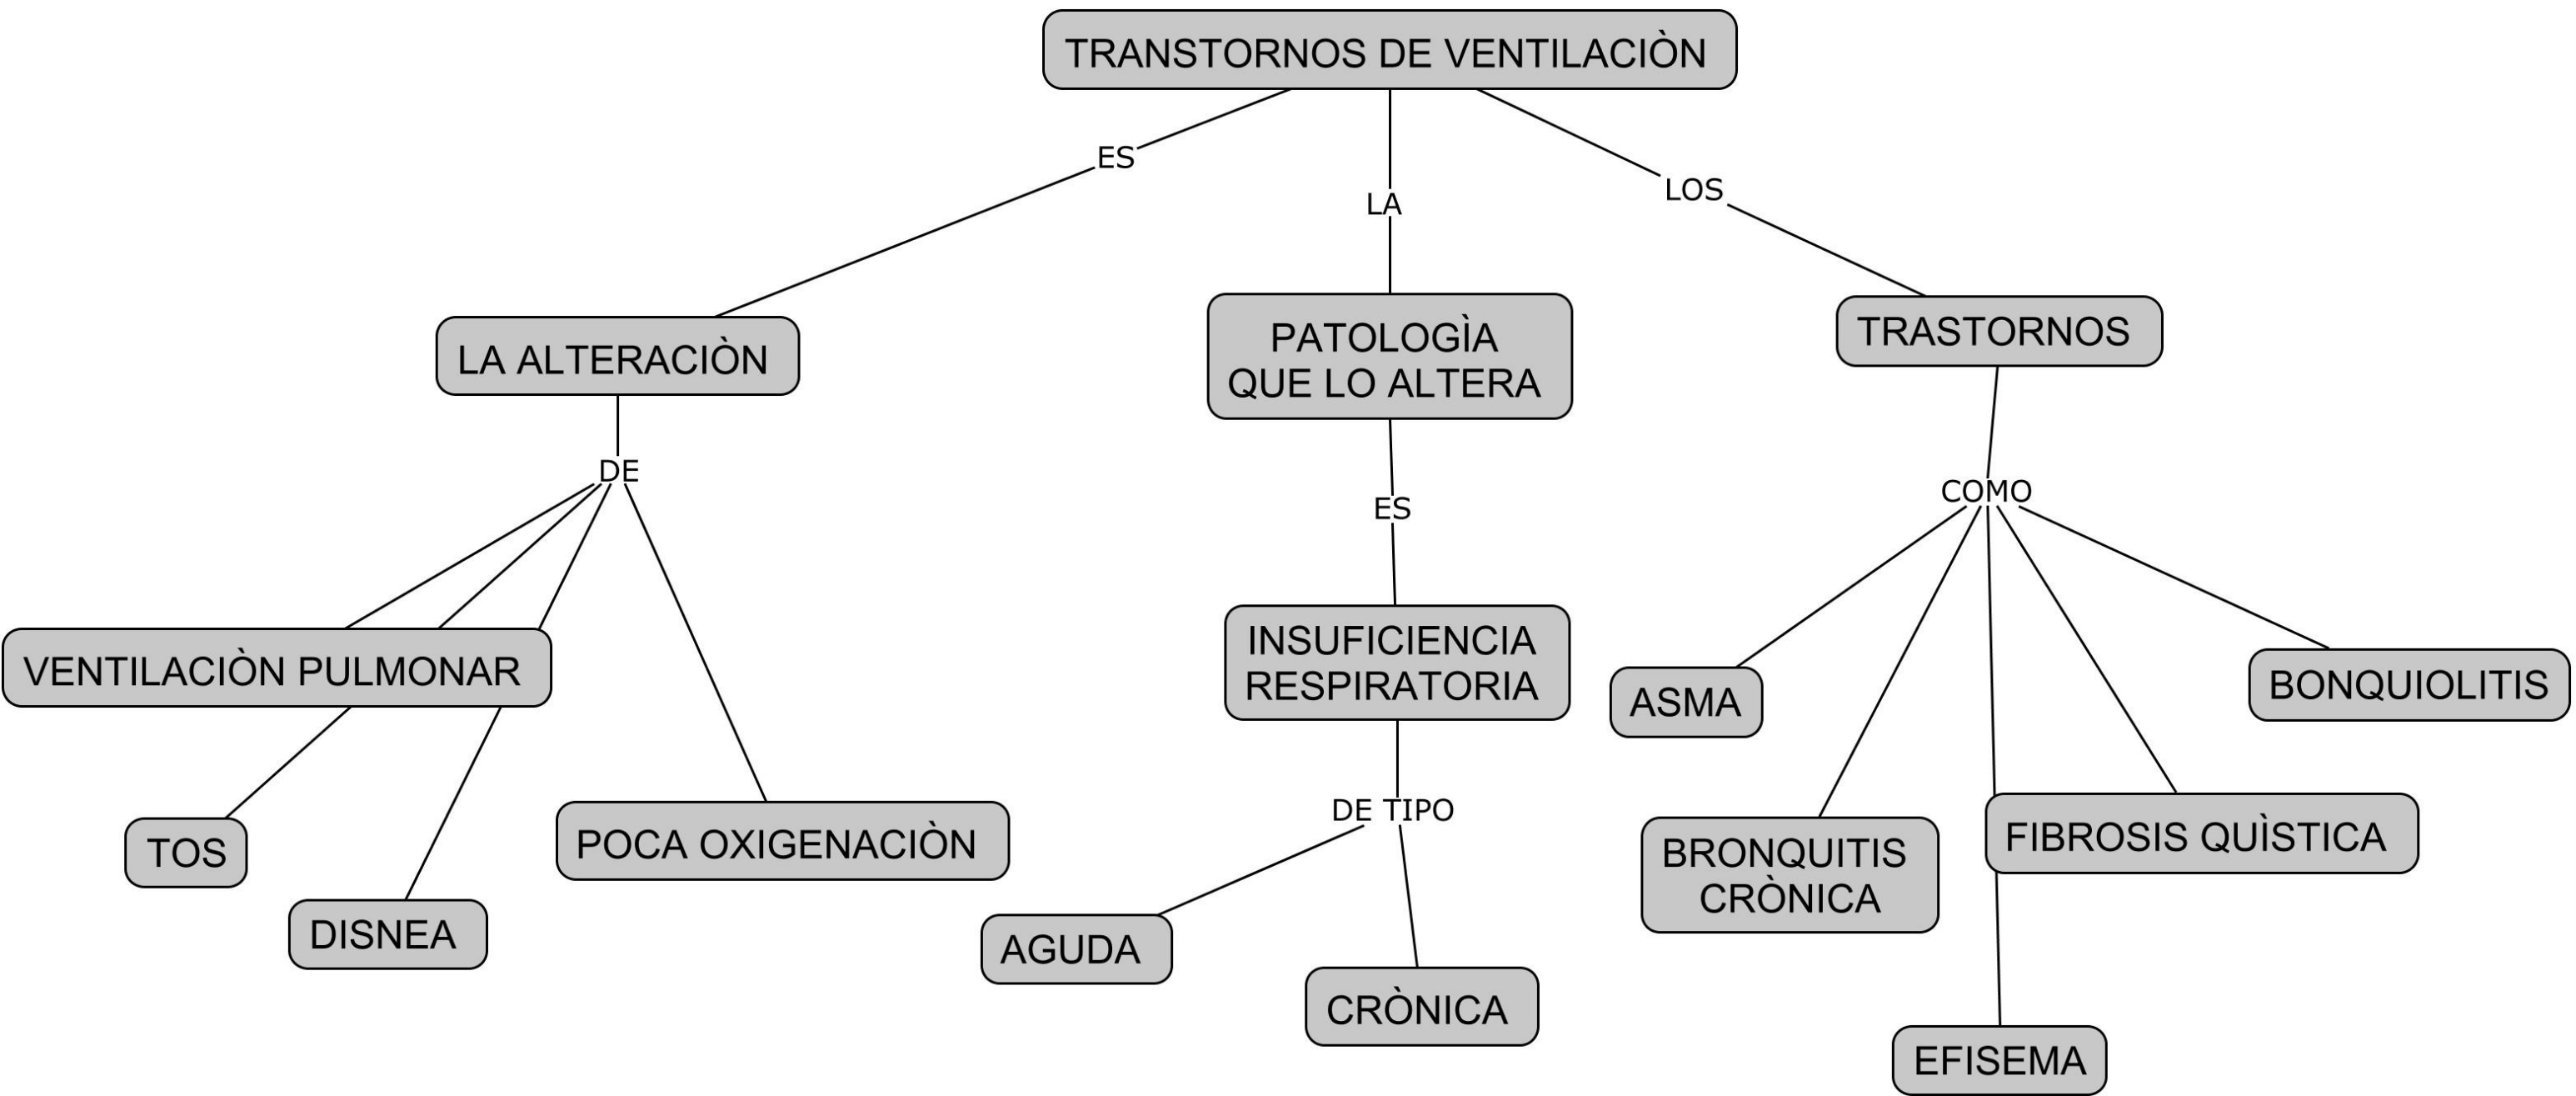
TRANSTORNOS DE VENTILACIÒN

ES

LA

LOS

LA ALTERACIÒN

PATOLOGÌA QUE LO ALTERA

TRASTORNOS

DE

ES

COMO

VENTILACIÒN PULMONAR

INSUFICIENCIA RESPIRATORIA

ASMA

BONQUIOLITIS

TOS

POCA OXIGENACIÒN

DE TIPO

BRONQUITIS CRÒNICA

FIBROSIS QUÌSTICA

DISNEA

AGUDA

CRÒNICA

EFISEMA